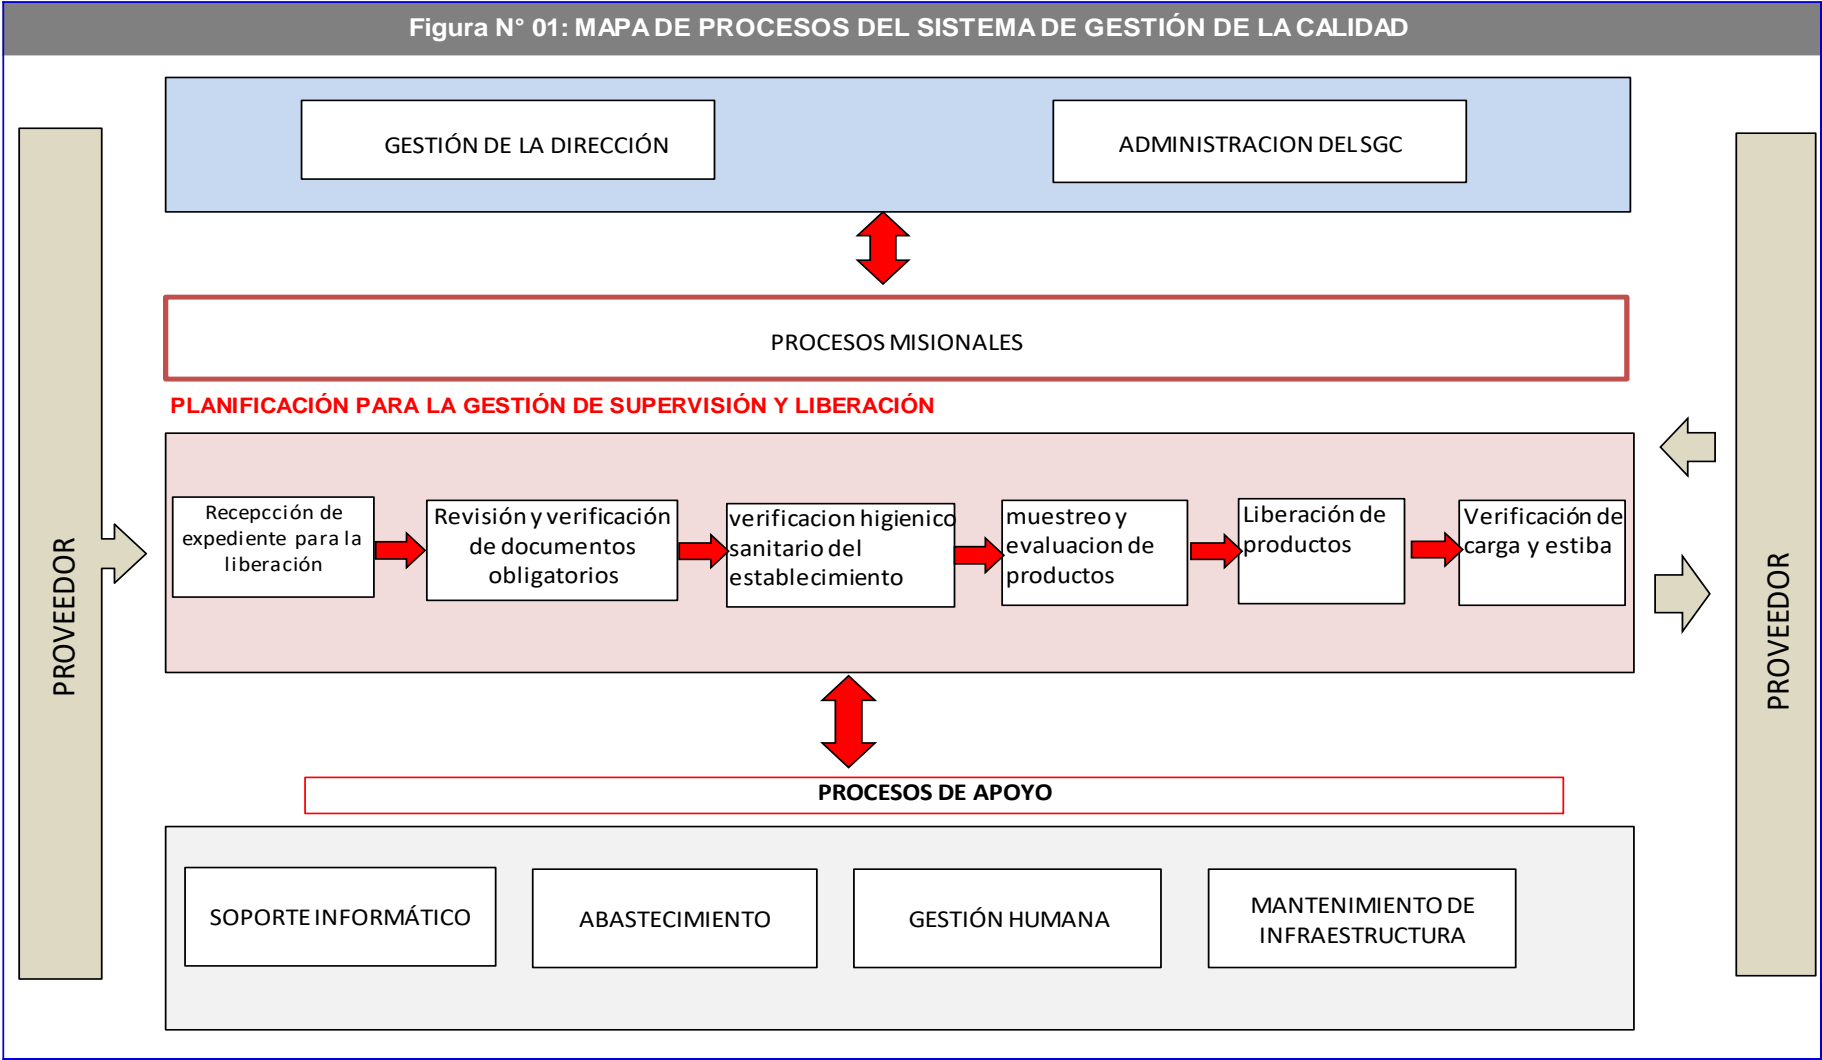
Figura N° 01: MAPA DE PROCESOS DEL SISTEMA DE GESTIÓN DE LA CALIDAD

PROVEEDOR

GESTIÓN DE LA DIRECCIÓN

ADMINISTRACION DEL SGC

PROCESOS MISIONALES

PLANIFICACIÓN PARA LA GESTIÓN DE SUPERVISIÓN Y LIBERACIÓN

Recepcción de expediente para la liberación

Revisión y verificación de documentos obligatorios

verificacion higienico sanitario del establecimiento

muestreo y evaluacion de productos

Liberación de productos

Verificación de carga y estiba

PROCESOS DE APOYO

SOPORTE INFORMÁTICO

ABASTECIMIENTO

GESTIÓN HUMANA

MANTENIMIENTO DE INFRAESTRUCTURA

PROVEEDOR